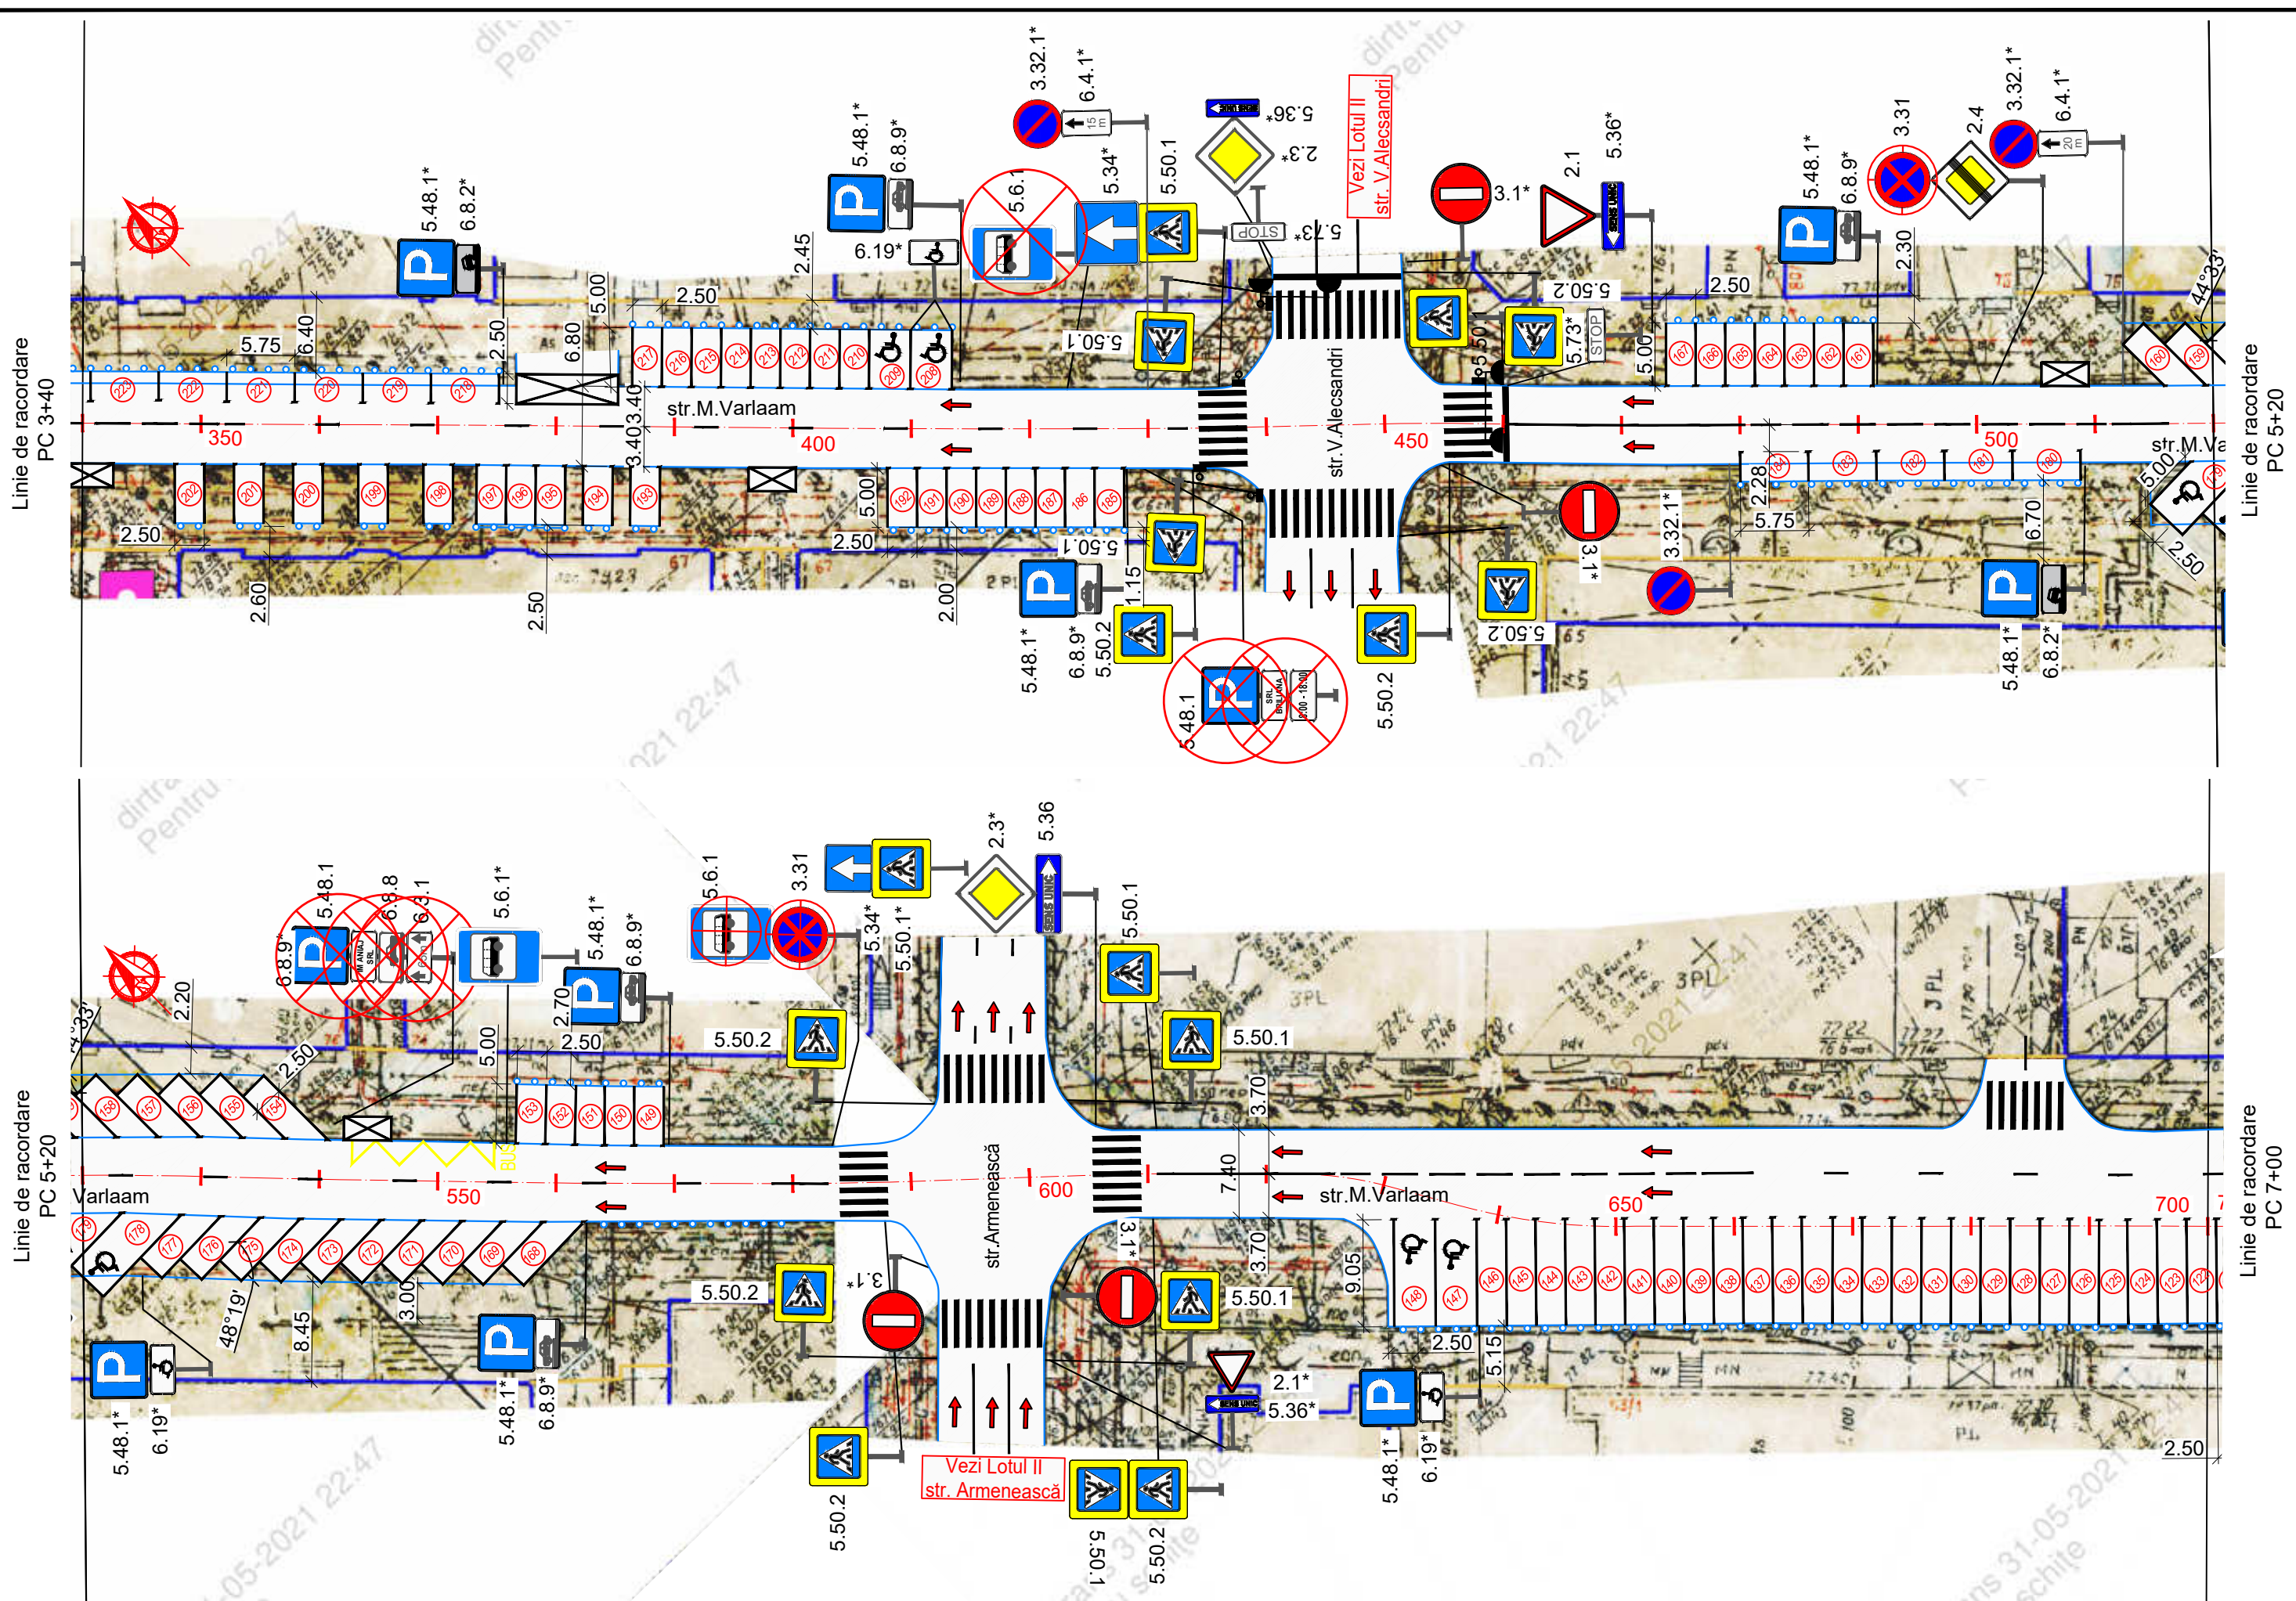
Linie de racordare PC 3+40

5.48.1*
6.8.2*
5.75
6.40
2.50
6.80
5.00
2.50
2.45
5.48.1*
6.8.9*
6.19*
3.32.1*
6.4.1*
5.6.1
5.34*
5.50.1
5.50.1
5.36*
2.3*
STOP
5.73*
Vezi Lotul II
str. V.Alecsandri
3.1*
2.1
5.36*
5.48.1*
6.8.9*
3.31
2.4
3.32.1*
6.4.1*
2.30
2.50
5.50.2
5.73*
STOP
5.50.1
5.00
44°33'

223 222 221 220 219 218
217 216 215 214 213 212 211 210 209 208
167 166 165 164 163 162 161 160 159

str.M.Varlaam
350
400
450
500
str.V.Alecsandri
str.M.Va
3.40
3.40

202 201 200 199 198 197 196 195 194 193
192 191 190 189 188 187 186 185
184 183 182 181 180 179

2.50
2.60
2.50
5.00
2.50
2.00
5.50.1
1.15
5.48.1*
6.8.9*
5.50.2
5.48.1
5.50.2
3.1*
3.32.1*
5.50.2
2.28
5.75
6.70
5.00
2.50
5.48.1*
6.8.2*

Linie de racordare PC 5+20

Linie de racordare PC 5+20

2.20
2.50
6.8.9*
5.48.1
6.8.8
6.3.1
5.6.1*
5.00
2.70
2.50
5.48.1*
6.8.9*
5.6.1
3.31
5.34*
5.50.1*
2.3*
5.36
5.50.1
5.50.2
5.50.1
3.70

159 157 156 155 154
153 152 151 150 149

BUS
Varlaam
550
600
str.Armenească
7.40
str.M.Varlaam
650
700

179 178 177 176 175 174 173 172 171 170 169 168
148 147 146 145 144 143 142 141 140 139 138 137 136 135 134 133 132 131 130 129 128 127 126 125 124 123 122

3.1*
3.70
9.05
2.50
5.15
48°19'
3.00
8.45
5.50.2
3.1*
5.50.1
2.1*
5.36*
5.48.1*
6.19*
5.48.1*
6.8.9*
5.48.1*
6.19*
5.50.2
Vezi Lotul II
str. Armenească
5.50.1
5.50.2
2.50

Linie de racordare PC 7+00